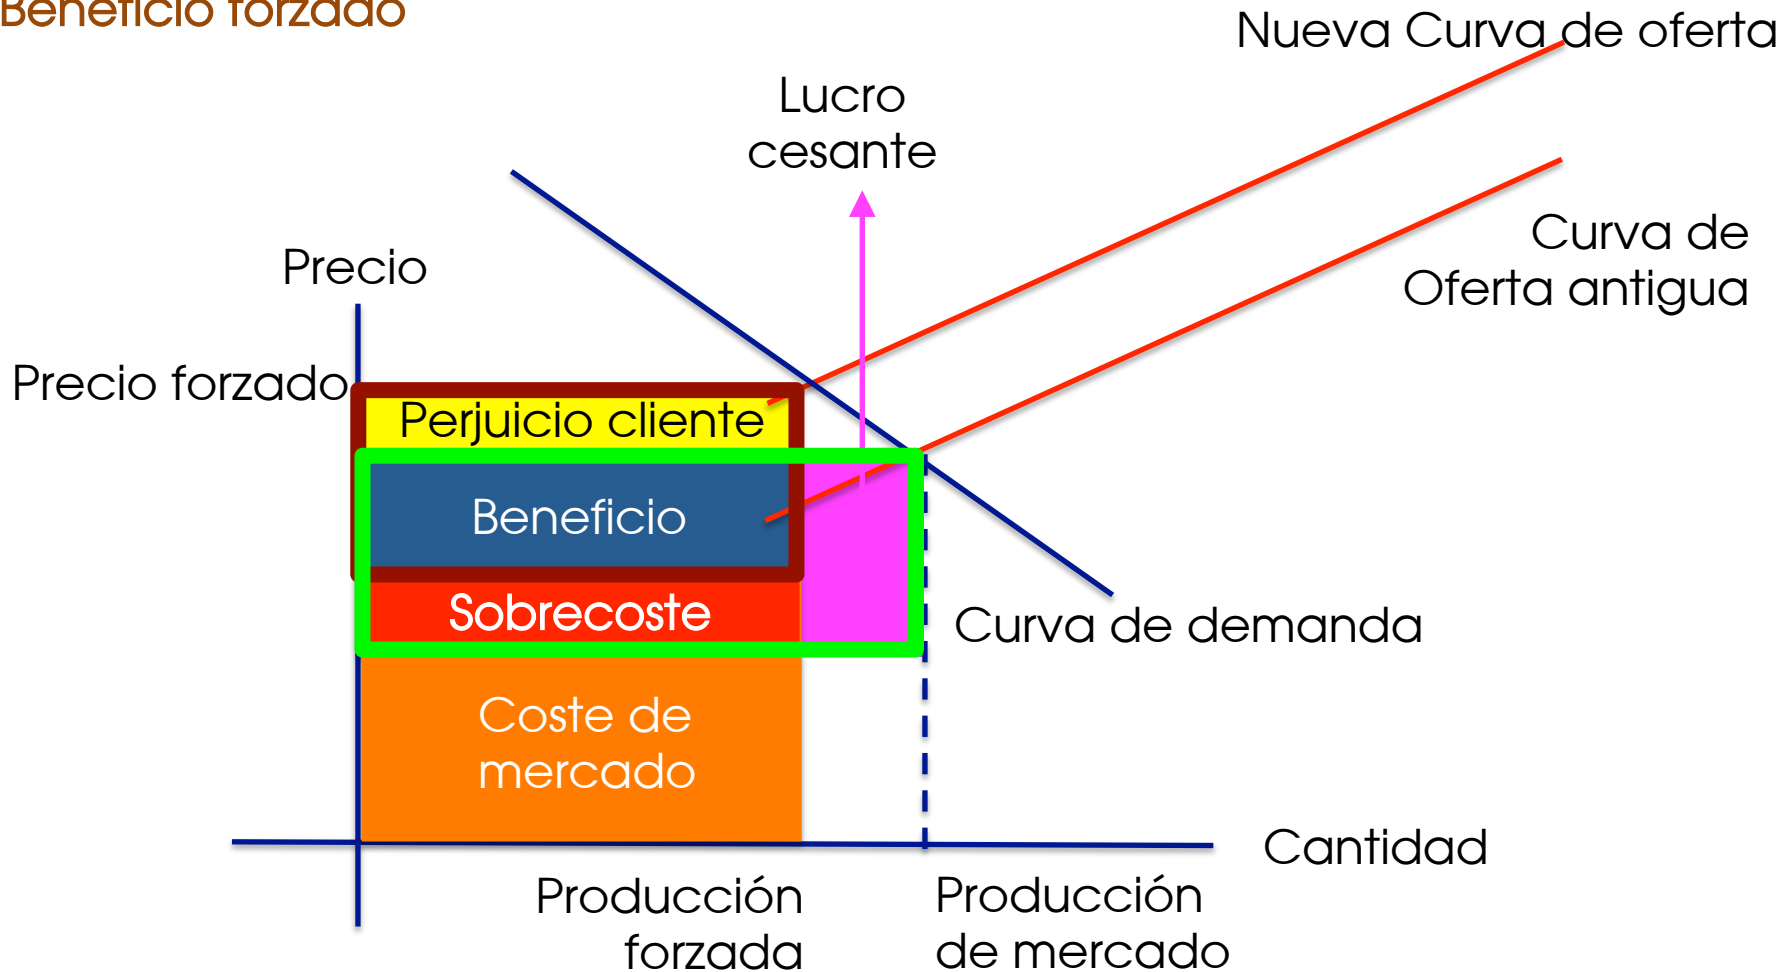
Beneficio forzado

Nueva Curva de oferta

Lucro cesante

Curva de Oferta antigua

Precio

Precio forzado

Perjuicio cliente

Beneficio

Sobrecoste

Curva de demanda

Coste de mercado

Cantidad

Producción forzada

Producción de mercado